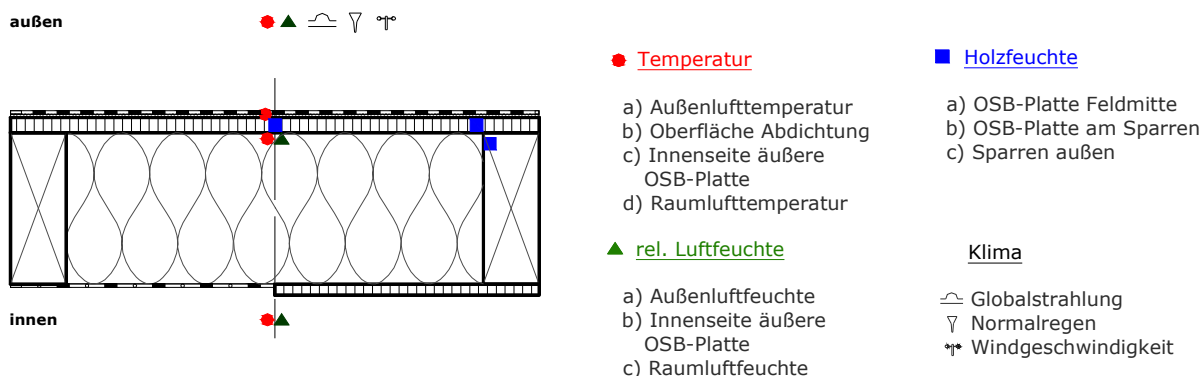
außen

innen

Temperatur

a) Außenlufttemperatur
b) Oberfläche Abdichtung
c) Innenseite äußere OSB-Platte
d) Raumlufttemperatur

rel. Luftfeuchte

a) Außenluftfeuchte
b) Innenseite äußere OSB-Platte
c) Raumluftfeuchte

Holzfeuchte

a) OSB-Platte Feldmitte
b) OSB-Platte am Sparren
c) Sparren außen

Klima

Globalstrahlung
Normalregen
Windgeschwindigkeit